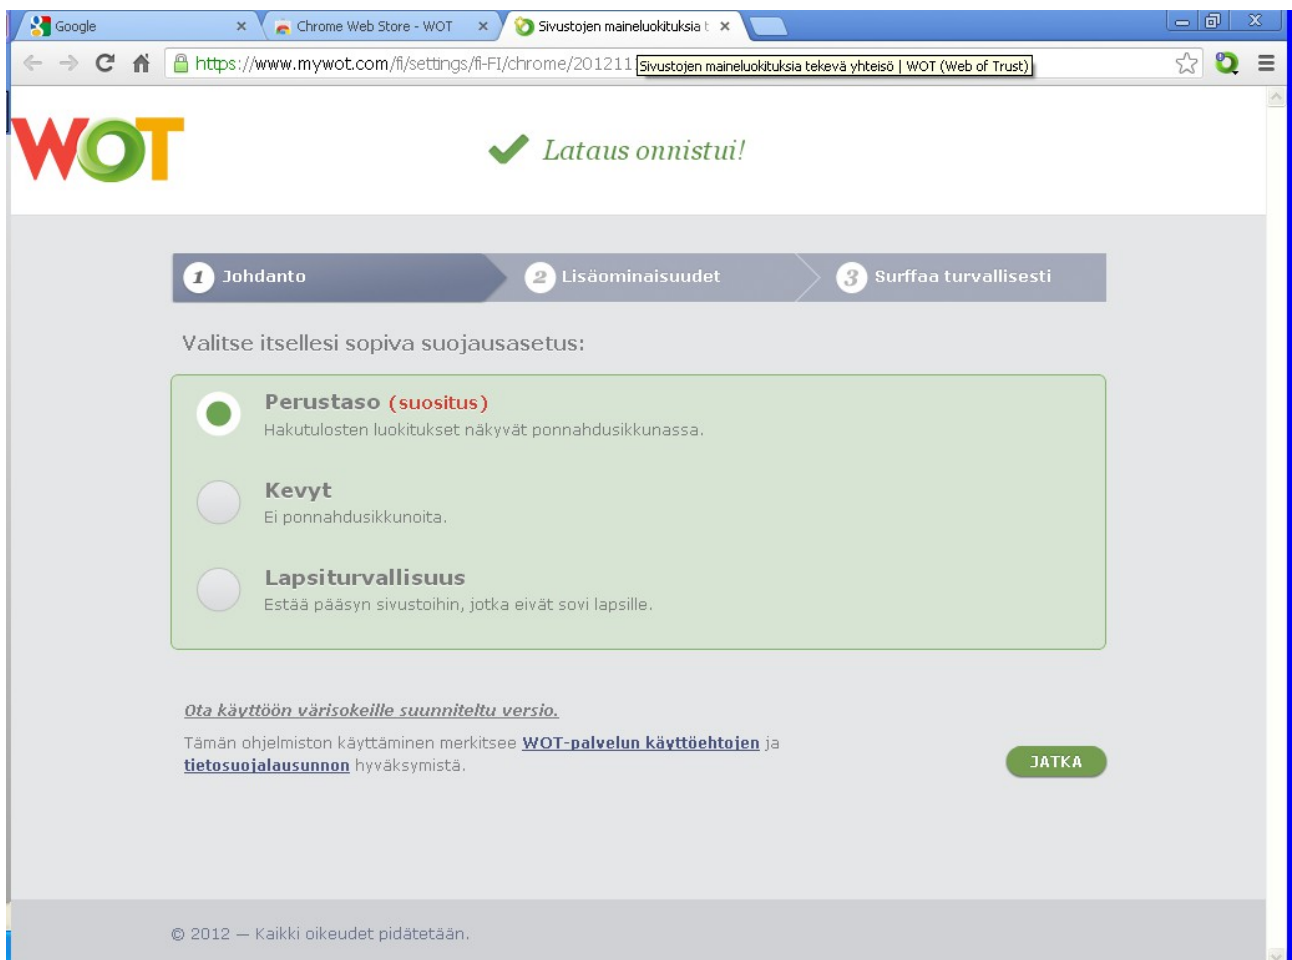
Google ×
Chrome Web Store - WOT ×
Sivustojen maineluokituksia t ×

https://www.mywot.com/fi/settings/fi-FI/chrome/201211
Sivustojen maineluokituksia tekevä yhteisö | WOT (Web of Trust)

WOT

Lataus onnistui!

1 Johdanto
2 Lisäominaisuudet
3 Surffaa turvallisesti

Valitse itsellesi sopiva suojausasetus:

Perustaso (suositus)
Hakutulosten luokitukset näkyvät ponnahdusikkunassa.

Kevyt
Ei ponnahdusikkunoita.

Lapsiturvallisuus
Estää pääsyn sivustoihin, jotka eivät sovi lapsille.

Ota käyttöön värisokeille suunniteltu versio.

Tämän ohjelmiston käyttäminen merkitsee WOT-palvelun käyttöehtojen ja tietosuojalausunnon hyväksymistä.

JATKA

© 2012 — Kaikki oikeudet pidätetään.